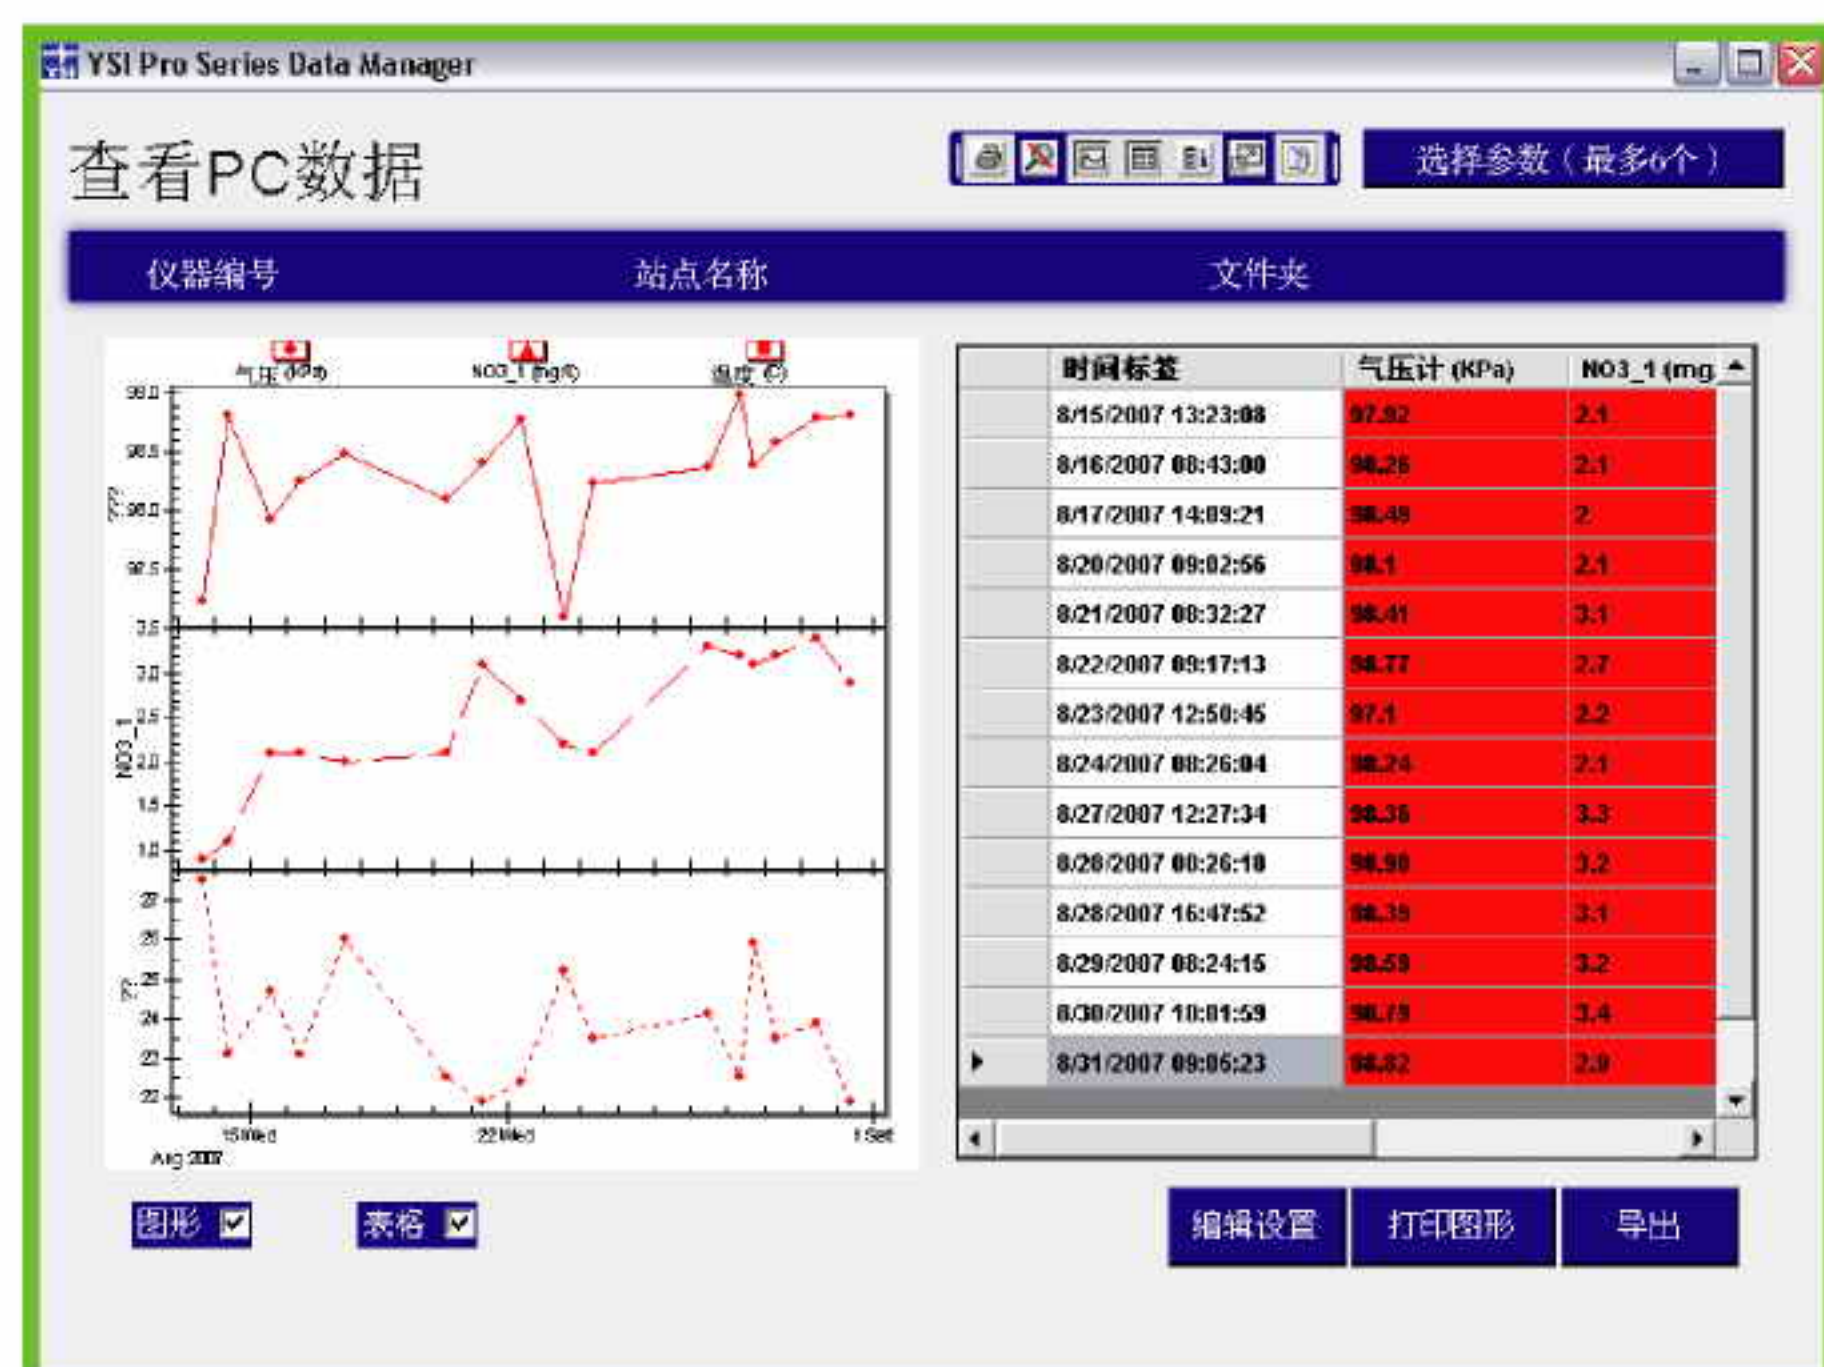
YSI Pro Series Data Manager

查看PC数据

选择参数（最多6个）

仪器编号 站点名称 文件夹

气压 (kPa) NO3_1 (mg/l) 温度 (C)

99.0
98.5
98.0
97.5
3.5
3.0
2.5
2.0
1.5
1.0
27
26
25
24
23
22

???
NO3_1
??

15 Wed
22 Wed
1 Sat
Aug 2007

| | 时间标签 | 气压计 (KPa) | NO3_1 (mg |
|---|---|---|---|
| | 8/15/2007 13:23:08 | 97.92 | 2.1 |
| | 8/16/2007 08:43:00 | 98.26 | 2.1 |
| | 8/17/2007 14:09:21 | 98.49 | 2 |
| | 8/20/2007 09:02:56 | 98.1 | 2.1 |
| | 8/21/2007 08:32:27 | 98.41 | 3.1 |
| | 8/22/2007 09:17:13 | 98.77 | 2.7 |
| | 8/23/2007 12:50:46 | 97.1 | 2.2 |
| | 8/24/2007 08:26:04 | 98.24 | 2.1 |
| | 8/27/2007 12:27:34 | 98.36 | 3.3 |
| | 8/28/2007 00:26:10 | 98.98 | 3.2 |
| | 8/28/2007 16:47:52 | 98.39 | 3.1 |
| | 8/29/2007 08:24:15 | 98.59 | 3.2 |
| | 8/30/2007 10:01:59 | 98.79 | 3.4 |
| ▶ | 8/31/2007 09:05:23 | 98.82 | 2.9 |

图形 ☑ 表格 ☑

编辑设置 打印图形 导出